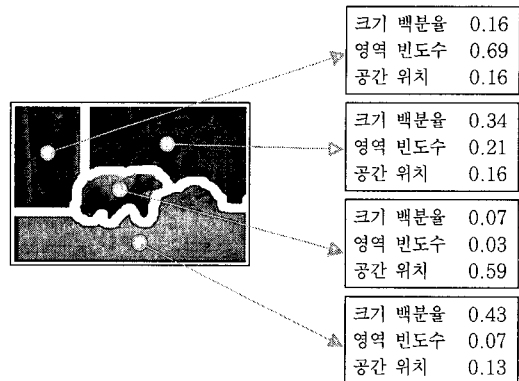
| 크기 백분율 | 0.16 |
|---|---|
| 영역 빈도수 | 0.69 |
| 공간 위치 | 0.16 |

| 크기 백분율 | 0.34 |
|---|---|
| 영역 빈도수 | 0.21 |
| 공간 위치 | 0.16 |

| 크기 백분율 | 0.07 |
|---|---|
| 영역 빈도수 | 0.03 |
| 공간 위치 | 0.59 |

| 크기 백분율 | 0.43 |
|---|---|
| 영역 빈도수 | 0.07 |
| 공간 위치 | 0.13 |